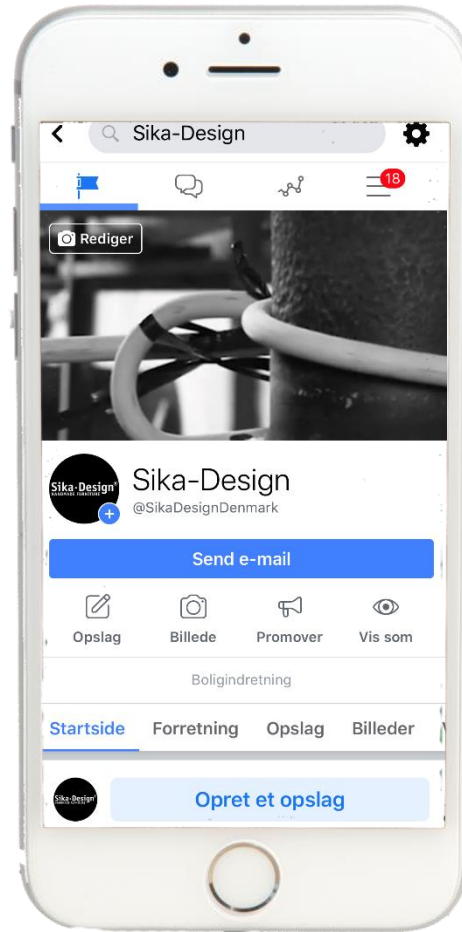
Sika-Design

18

Rediger

Sika-Design®
HANDMADE FURNITURE

Sika-Design
@SikaDesignDenmark

Send e-mail

Opslag

Billede

Promover

Vis som

Boligindretning

Startside

Forretning

Opslag

Billeder

Sika-Design

Opret et opslag